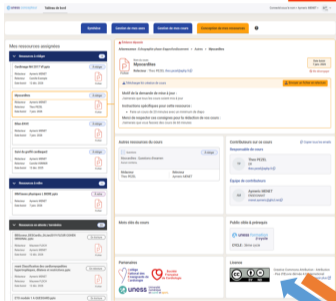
Tableau de bord

Mes ressources assignées

Myocardites

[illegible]

Autres ressources du cours

Contributeurs sur ce cours

Responsable du cours

Équipe de contributeurs

Notes site du cours

Public cible & pérequis

Partenaires

uness

Licence